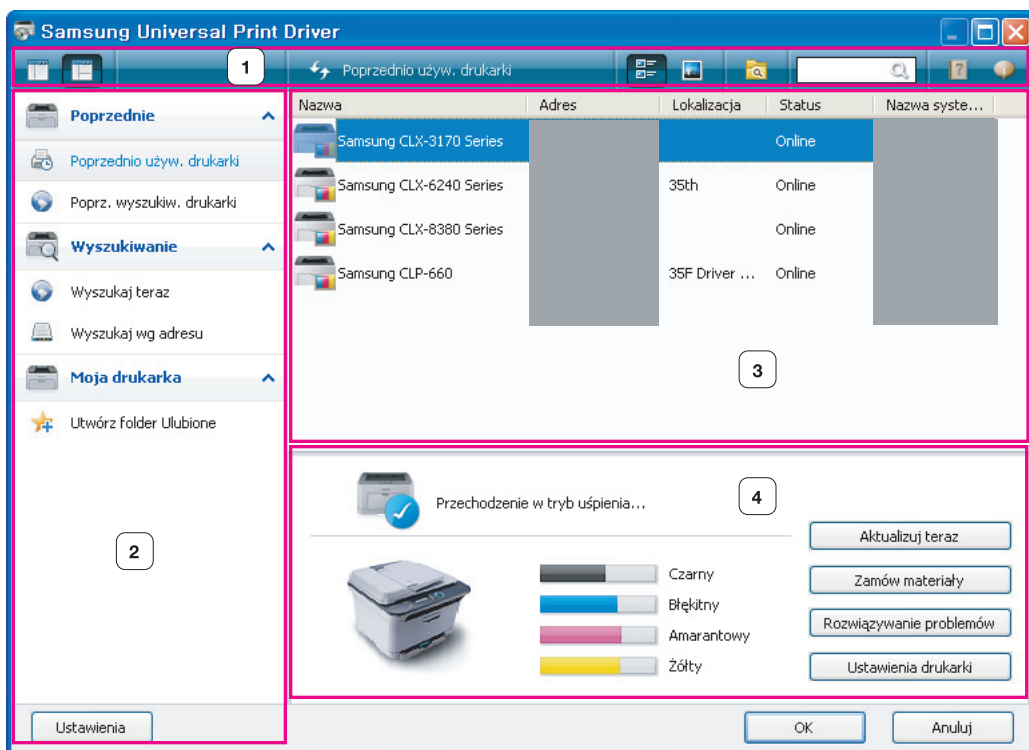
Samsung Universal Print Driver

1

Poprzednio używ. drukarki

Poprzednie

Poprzednio używ. drukarki

Poprz. wyszukiw. drukarki

Wyszukiwanie

Wyszukaj teraz

Wyszukaj wg adresu

Moja drukarka

Utwórz folder Ulubione

2

Ustawienia

| Nazwa | Adres | Lokalizacja | Status | Nazwa syste... |
|---|---|---|---|---|
| Samsung CLX-3170 Series | | | Online | |
| Samsung CLX-6240 Series | | 35th | Online | |
| Samsung CLX-8380 Series | | | Online | |
| Samsung CLP-660 | | 35F Driver ... | Online | |

3

Przechodzenie w tryb uśpienia...

4

Czarny

Błękitny

Amarantowy

Żółty

Aktualizuj teraz

Zamów materiały

Rozwiązywanie problemów

Ustawienia drukarki

OK

Anuluj